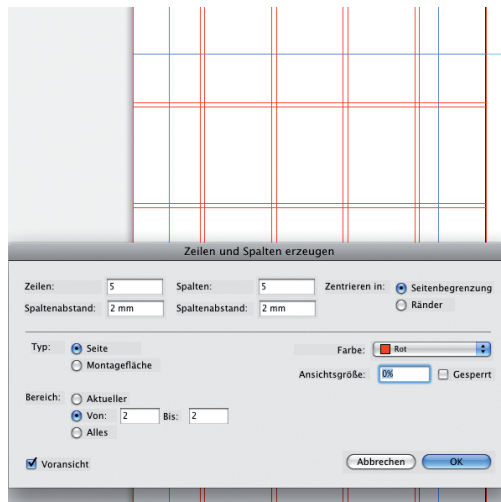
Zeilen und Spalten erzeugen

Zeilen: 5
Spaltenabstand: 2 mm
Spalten: 5
Spaltenabstand: 2 mm
Zentrieren in: Seitenbegrenzung
Ränder

Typ: Seite
Montagefläche
Farbe: Rot
Ansichtsgröße: 0%
Gesperrt

Bereich: Aktueller
Von: 2 Bis: 2
Alles

Voransicht
Abbrechen
OK